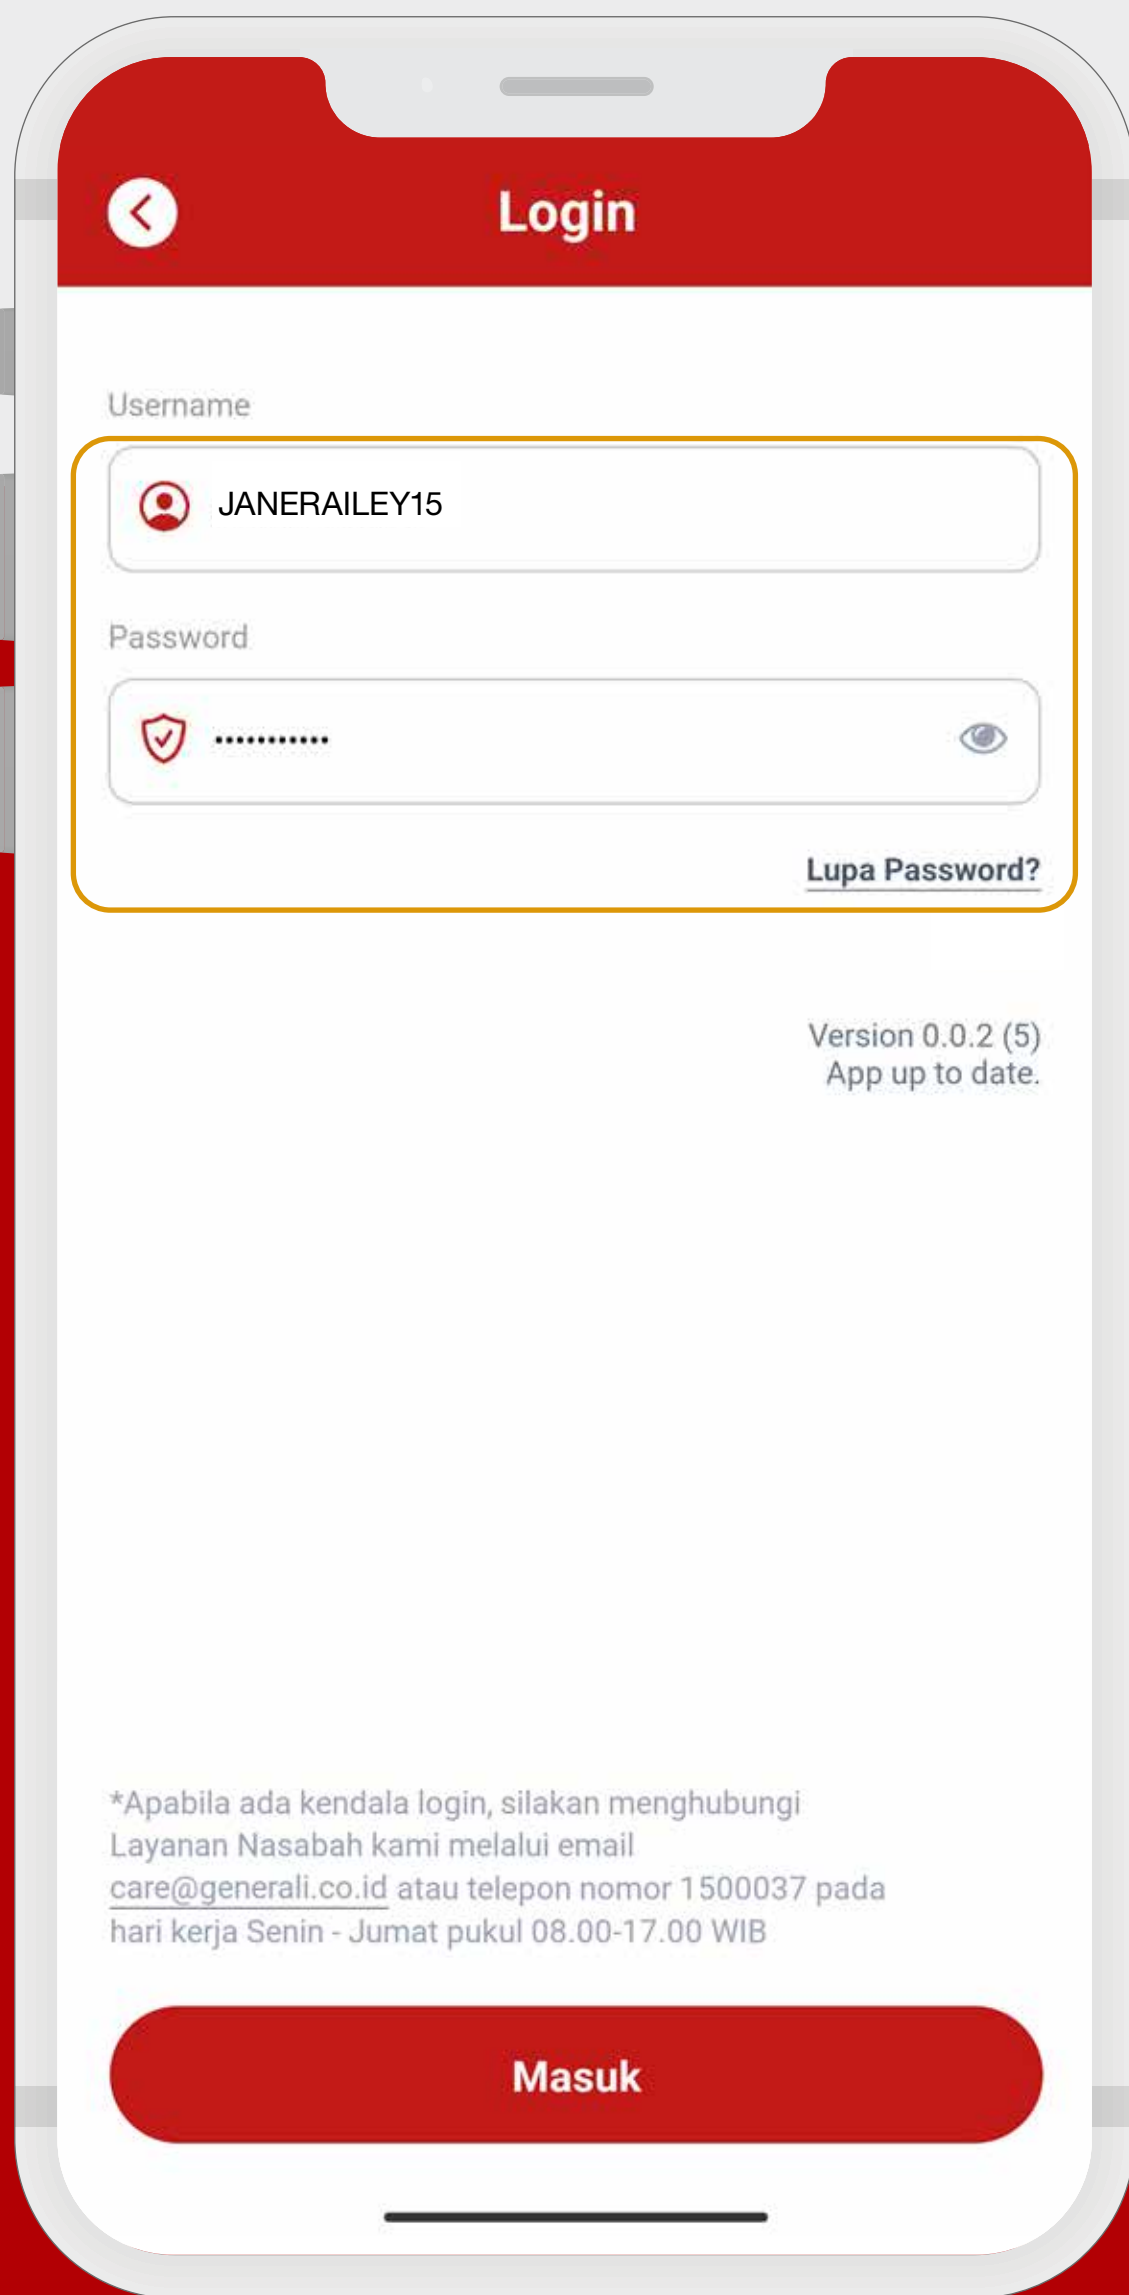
Login

Username

JANERAILEY15

Password

••••••••••••

Lupa Password?

Version 0.0.2 (5)
App up to date.

*Apabila ada kendala login, silakan menghubungi Layanan Nasabah kami melalui email care@generali.co.id atau telepon nomor 1500037 pada hari kerja Senin - Jumat pukul 08.00-17.00 WIB

Masuk